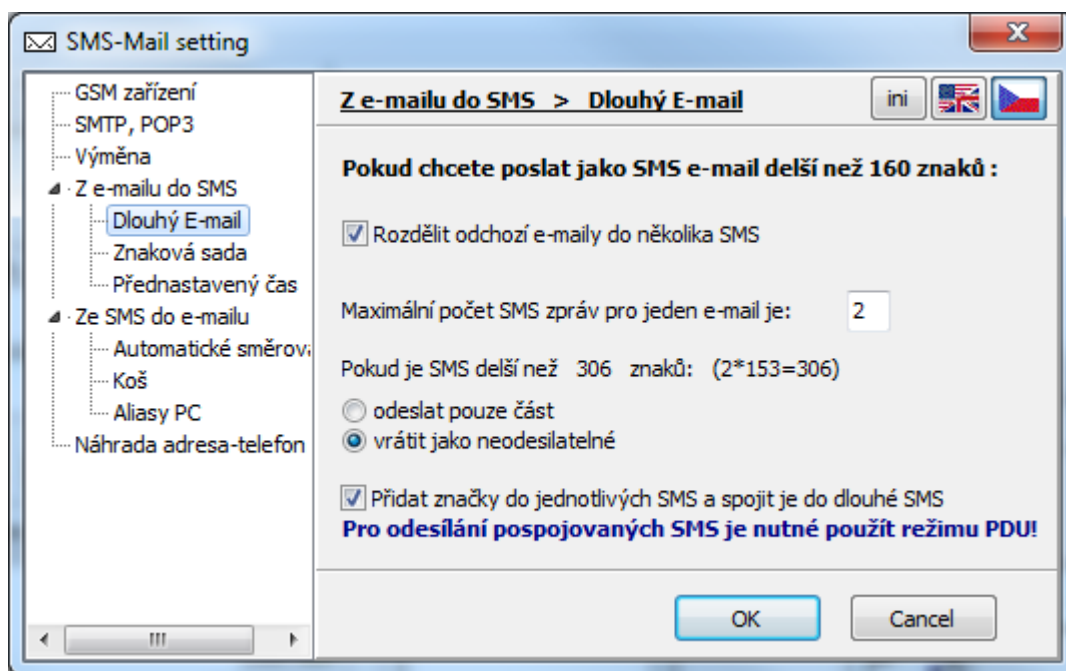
SMS-Mail setting

GSM zařízení
SMTP, POP3
Výměna
Z e-mailu do SMS
Dlouhý E-mail
Znaková sada
Přednastavený čas
Ze SMS do e-mailu
Automatické směrov
Koš
Aliasy PC
Náhrada adresa-telefon

Z e-mailu do SMS > Dlouhý E-mail

ini

Pokud chcete poslat jako SMS e-mail delší než 160 znaků :

Rozdělit odchozí e-maily do několika SMS

Maximální počet SMS zpráv pro jeden e-mail je: 2

Pokud je SMS delší než 306 znaků: (2*153=306)

odeslat pouze část
vrátit jako neodesilatelné

Přidat značky do jednotlivých SMS a spojit je do dlouhé SMS
Pro odesílání pospojovaných SMS je nutné použít režimu PDU!

OK
Cancel